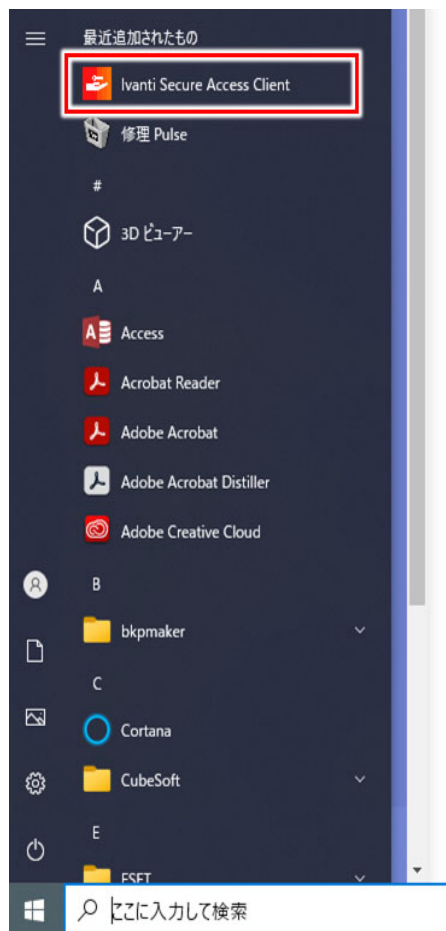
最近追加されたもの

Ivanti Secure Access Client

修理 Pulse

#

3D ビューアー

A

Access

Acrobat Reader

Adobe Acrobat

Adobe Acrobat Distiller

Adobe Creative Cloud

B

bkpmaker

C

Cortana

CubeSoft

E

ESET

ここに入力して検索